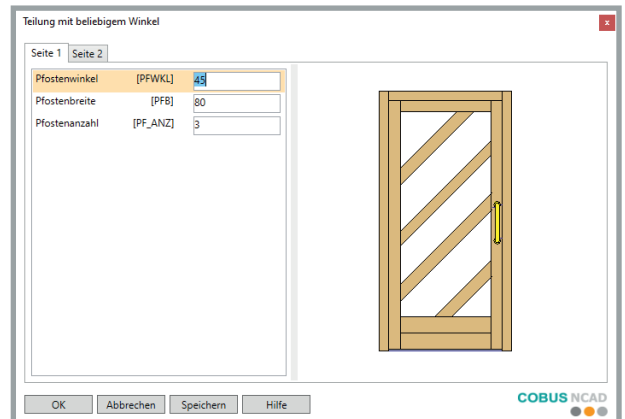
Teilung mit beliebigem Winkel

x

Seite 1 | Seite 2

| | | |
|---|---|---|
| Pfostenwinkel | [PFWKL] | 45 |
| Pfostenbreite | [PFB] | 80 |
| Pfostenanzahl | [PF_ANZ] | 3 |

OK | Abbrechen | Speichern | Hilfe

COBUS NCAD